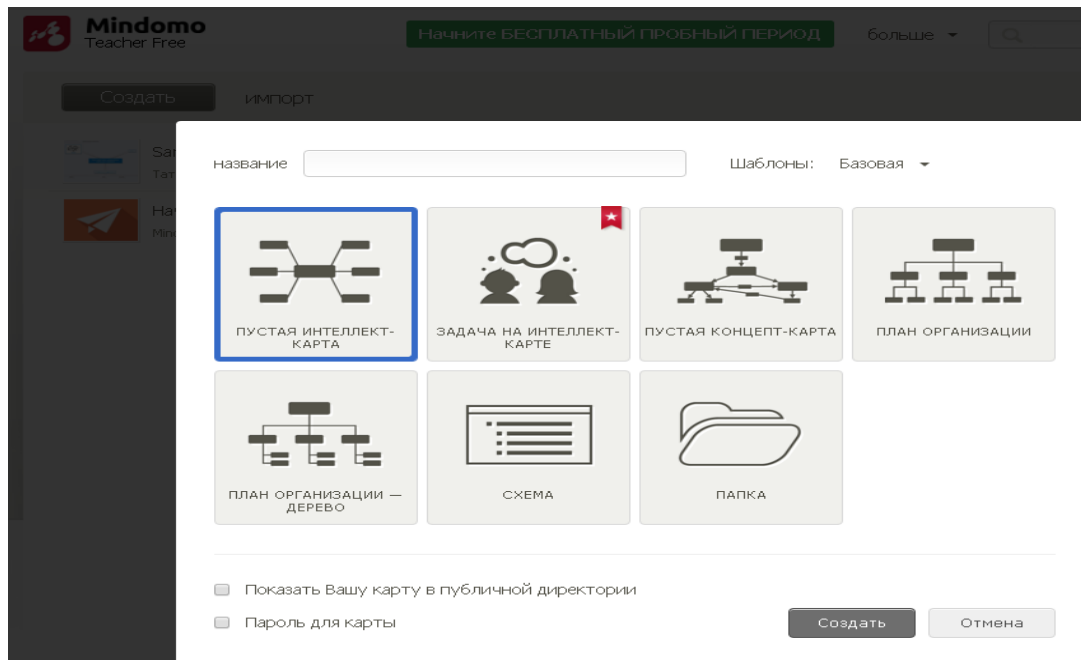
Mindomo
Teacher Free

Начните БЕСПЛАТНЫЙ ПРОБНЫЙ ПЕРИОД

больше

Создать

импорт

Sa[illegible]
Тат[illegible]

На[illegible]
Mind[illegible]

название

Шаблоны: Базовая

ПУСТАЯ ИНТЕЛЛЕКТ-КАРТА

ЗАДАЧА НА ИНТЕЛЛЕКТ-КАРТЕ

ПУСТАЯ КОНЦЕПТ-КАРТА

ПЛАН ОРГАНИЗАЦИИ

ПЛАН ОРГАНИЗАЦИИ — ДЕРЕВО

СХЕМА

ПАПКА

Показать Вашу карту в публичной директории

Пароль для карты

Создать

Отмена